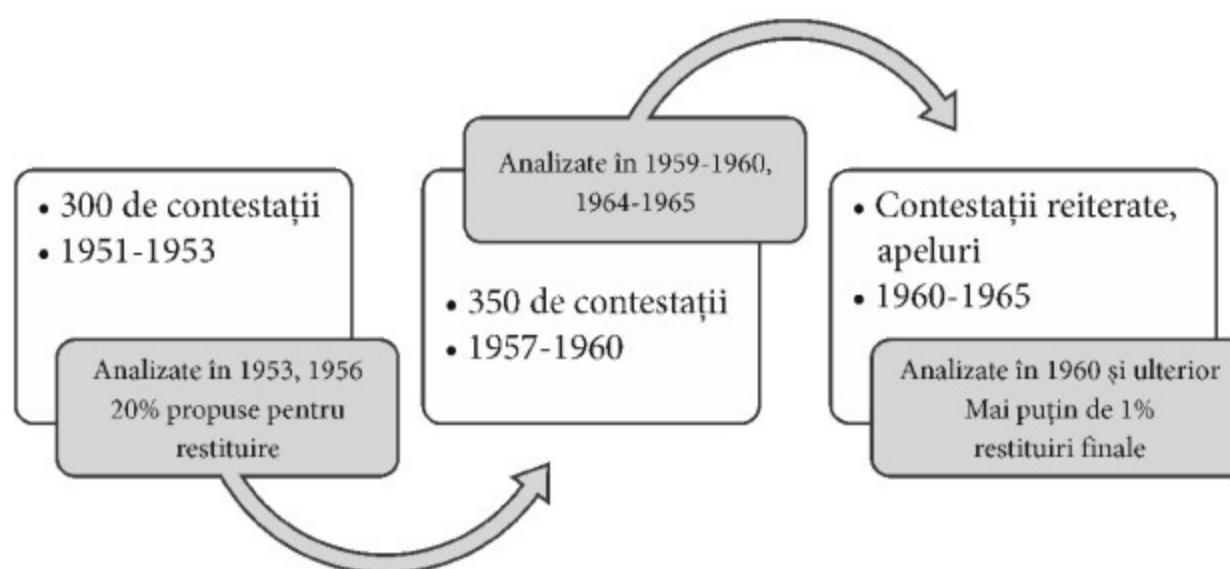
• 300 de contestații
• 1951-1953

Analizate în 1953, 1956
20% propuse pentru restituire

Analizate în 1959-1960, 1964-1965

• 350 de contestații
• 1957-1960

• Contestații reiterate, apeluri
• 1960-1965

Analizate în 1960 și ulterior
Mai puțin de 1%
restituiri finale